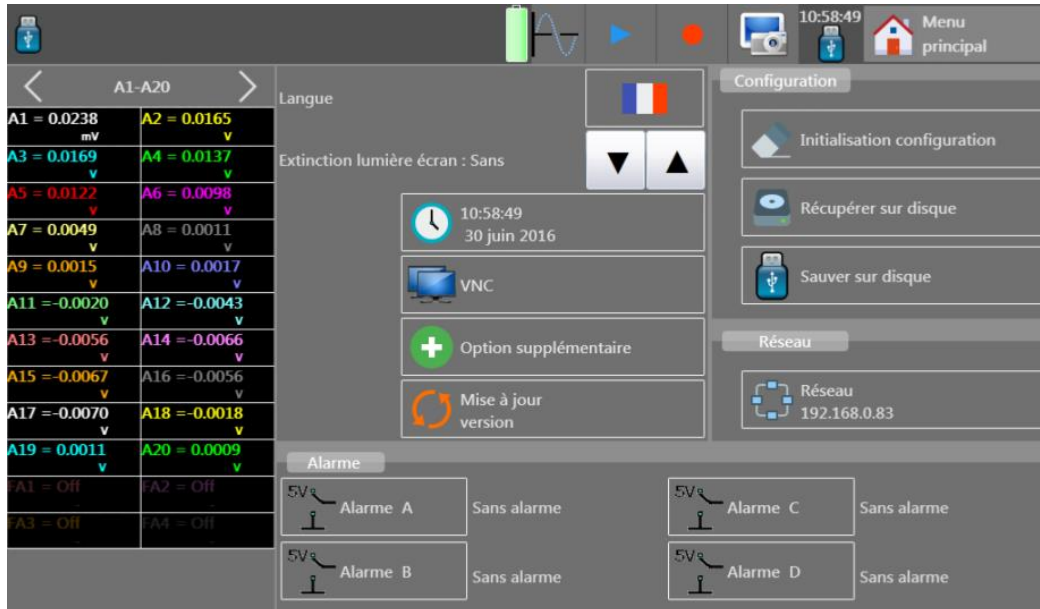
10:58:49

Menu principal

A1-A20

A1 = 0.0238 mV
A2 = 0.0165 V
A3 = 0.0169 V
A4 = 0.0137 V
A5 = 0.0122 V
A6 = 0.0098 V
A7 = 0.0049 V
A8 = 0.0011 V
A9 = 0.0015 V
A10 = 0.0017 V
A11 = -0.0020 V
A12 = -0.0043 V
A13 = -0.0056 V
A14 = -0.0066 V
A15 = -0.0067 V
A16 = -0.0056 V
A17 = -0.0070 V
A18 = -0.0018 V
A19 = 0.0011 V
A20 = 0.0009 V
FA1 = Off
FA2 = Off
FA3 = Off
FA4 = Off

Langue

Extinction lumière écran : Sans

10:58:49
30 juin 2016

VNC

Option supplémentaire

Mise à jour version

Configuration

Initialisation configuration

Récupérer sur disque

Sauver sur disque

Réseau

Réseau
192.168.0.83

Alarme

5V Alarme A
Sans alarme

5V Alarme C
Sans alarme

5V Alarme B
Sans alarme

5V Alarme D
Sans alarme